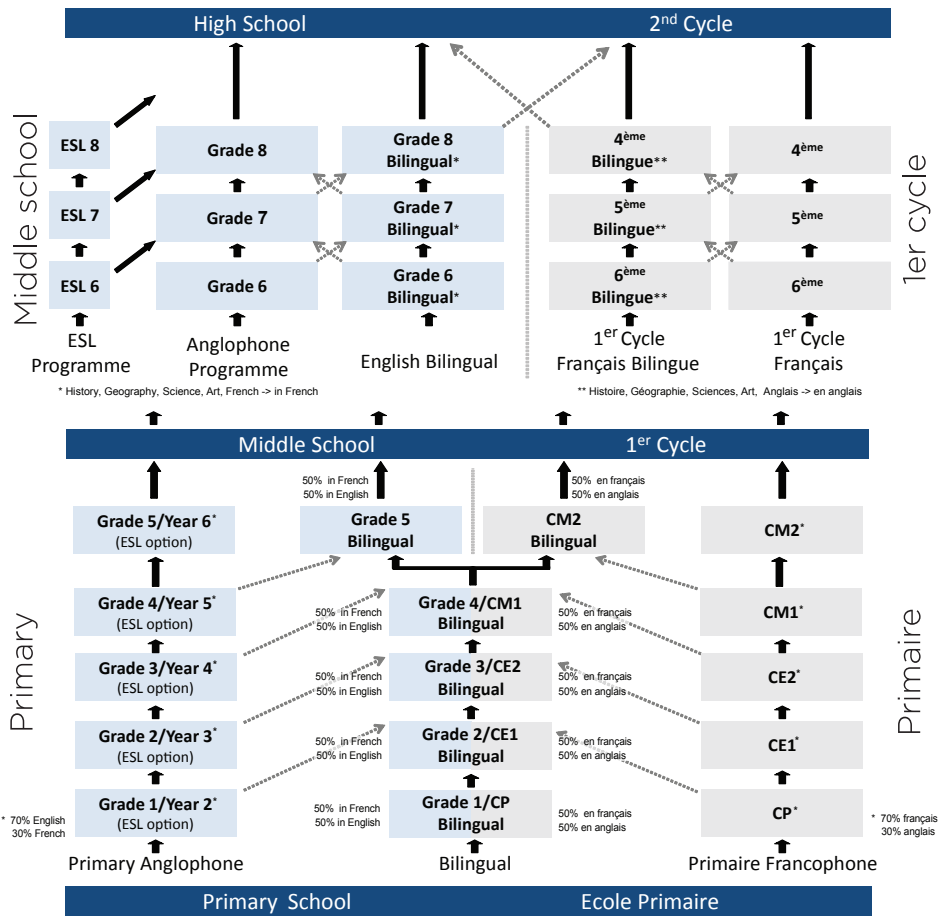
High School | 2nd Cycle

Middle school

ESL 8
ESL 7
ESL 6
ESL Programme

Grade 8
Grade 7
Grade 6
Anglophone Programme

Grade 8 Bilingual*
Grade 7 Bilingual*
Grade 6 Bilingual*
English Bilingual

$4^{ème}$ Bilingue**
$5^{ème}$ Bilingue**
$6^{ème}$ Bilingue**
$1^{er}$ Cycle Français Bilingue

$4^{ème}$
$5^{ème}$
$6^{ème}$
$1^{er}$ Cycle Français

1er cycle

* History, Geography, Science, Art, French -> in French
** Histoire, Géographie, Sciences, Art, Anglais -> en anglais

Middle School | $1^{er}$ Cycle

50% in French
50% in English

50% en français
50% en anglais

Primary

Grade 5/Year 6* (ESL option)
Grade 4/Year 5* (ESL option)
Grade 3/Year 4* (ESL option)
Grade 2/Year 3* (ESL option)
Grade 1/Year 2* (ESL option)
* 70% English 30% French
Primary Anglophone

Grade 5 Bilingual
CM2 Bilingual

50% in French
50% in English
Grade 4/CM1 Bilingual
50% en français
50% en anglais

50% in French
50% in English
Grade 3/CE2 Bilingual
50% en français
50% en anglais

50% in French
50% in English
Grade 2/CE1 Bilingual
50% en français
50% en anglais

50% in French
50% in English
Grade 1/CP Bilingual
50% en français
50% en anglais

Bilingual

CM2*
CM1*
CE2*
CE1*
CP*
* 70% français 30% anglais
Primaire Francophone

Primaire

Primary School | Ecole Primaire